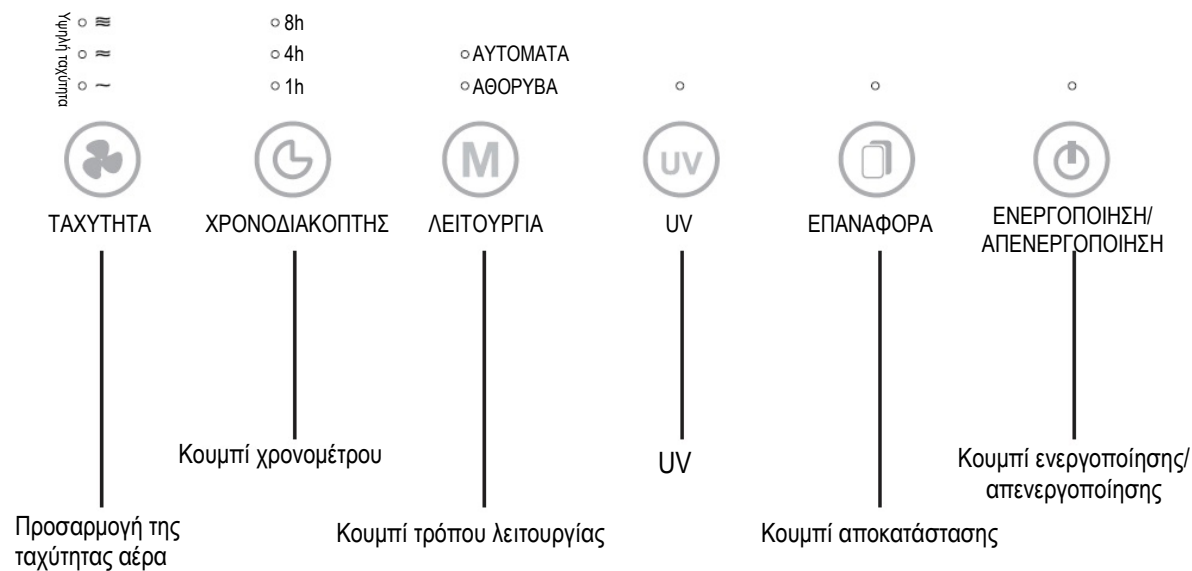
Υψηλή ταχύτητα

8h
4h
1h

ΑΥΤΟΜΑΤΑ
ΑΘΟΡΥΒΑ

M

UV

ΤΑΧΥΤΗΤΑ

ΧΡΟΝΟΔΙΑΚΟΠΤΗΣ

ΛΕΙΤΟΥΡΓΙΑ

UV

ΕΠΑΝΑΦΟΡΑ

ΕΝΕΡΓΟΠΟΙΗΣΗ/ ΑΠΕΝΕΡΓΟΠΟΙΗΣΗ

Κουμπί χρονομέτρου

UV

Κουμπί ενεργοποίησης/ απενεργοποίησης

Προσαρμογή της ταχύτητας αέρα

Κουμπί τρόπου λειτουργίας

Κουμπί αποκατάστασης